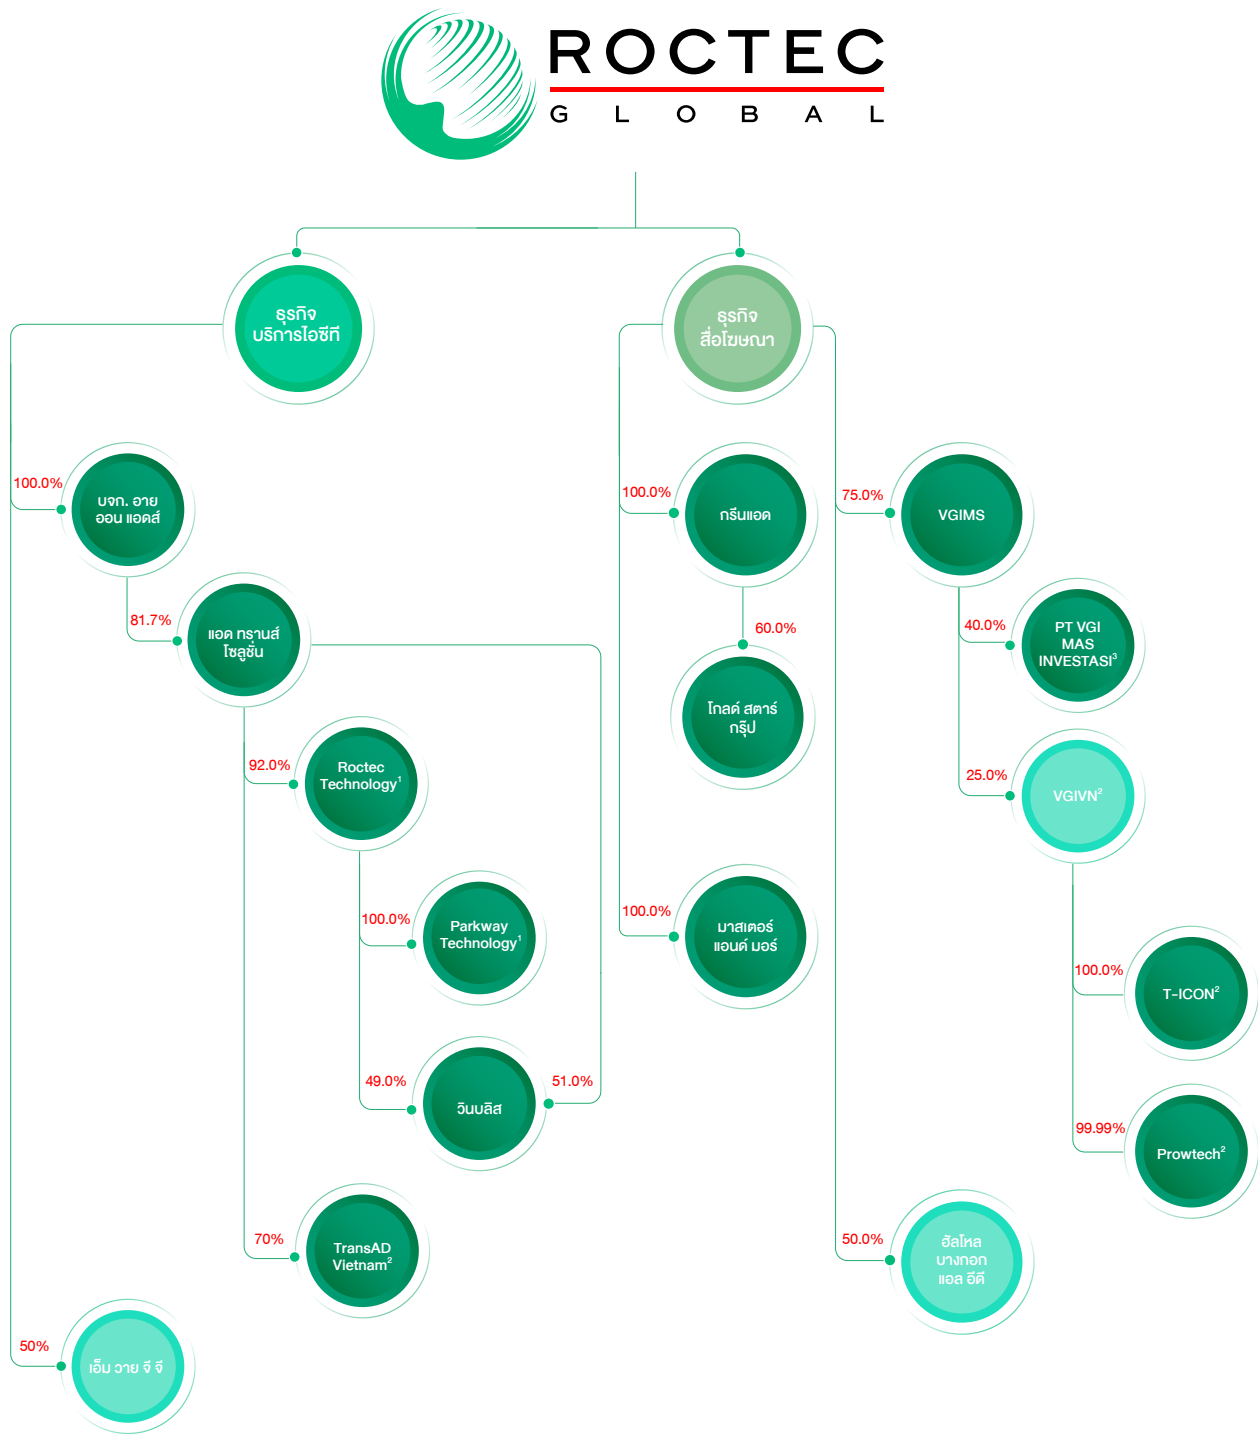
ROCTEC
GLOBAL

ธุรกิจ บริการไอซีที

ธุรกิจ สื่อโฆษณา

100.0%
บจก. อาย ออน แอดส์

81.7%
แอด ทรานส์ โซลูชั่น

92.0%
Roctec Technology$^1$

100.0%
Parkway Technology$^1$

49.0%
วินบลิส
51.0%

70%
TransAD Vietnam$^2$

50%
เอ็ม วาย จี จี

100.0%
กรีนแอด

60.0%
โกลด์ สตาร์ กรุ๊ป

100.0%
มาสเตอร์ แอนด์ มอร์

75.0%
VGIMS

40.0%
PT VGI MAS INVESTASI$^3$

25.0%
VGIVN$^2$

100.0%
T-ICON$^2$

99.99%
Prowtech$^2$

50.0%
ฮัลโหล บางกอก แอล อีดี